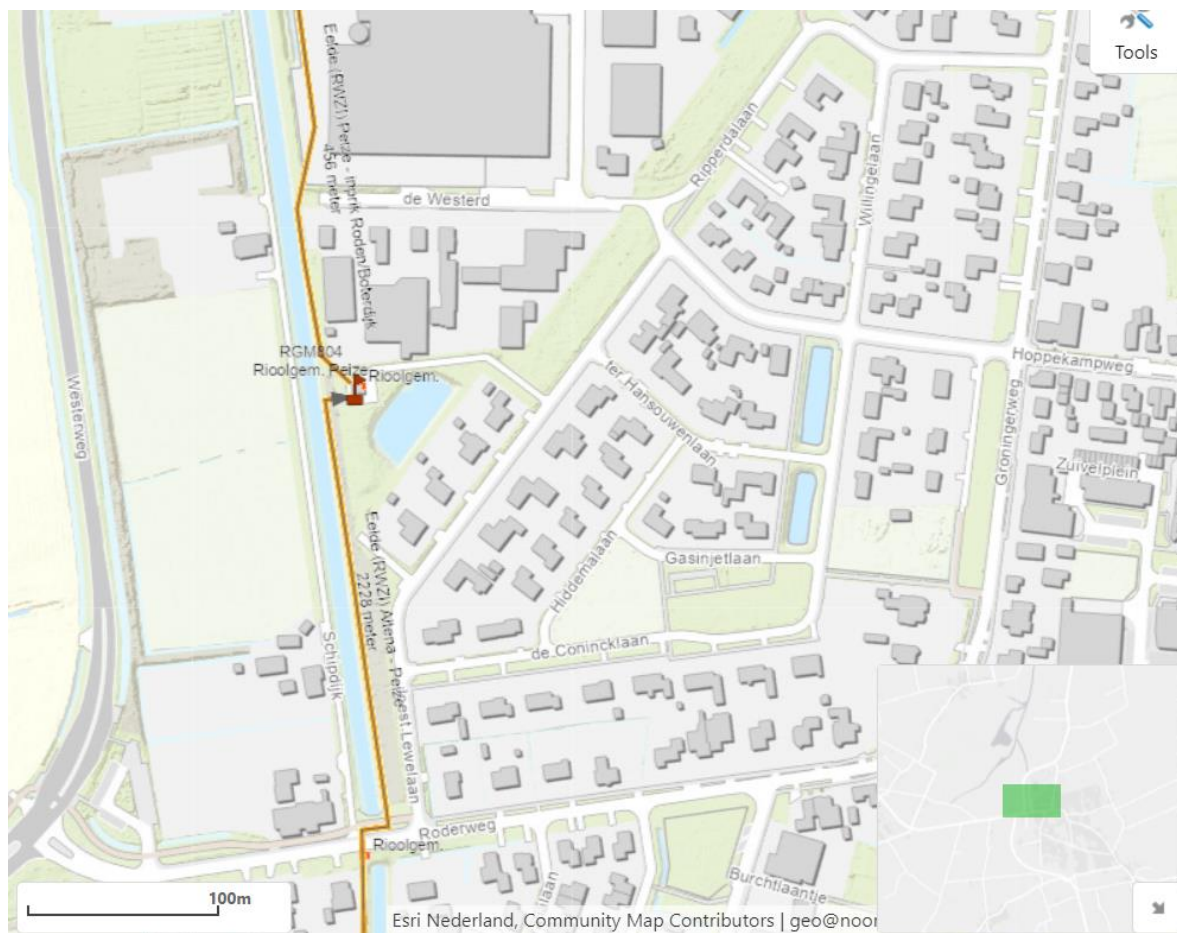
Tools

Eelde (RWZI) Peize - inprik Roden/Bokerdijk
456 meter

de Westerd

Ripperdalaan

Willingelaan

RGM804
Rioolgem. Peize
Rioolgem.

Westerweg

Hoppekampweg

ter Hansouwenlaan

Groningerweg

Zuivelplein

Eelde (RWZI) Altena - Peize st. Lewelaan
2228 meter

Gasinjetlaan

Hiddemalaan

de Coninckllaan

Schipdijk

Roderweg

Rioolgem.

Burchtlaantje

100m

Esri Nederland, Community Map Contributors | geo@noor